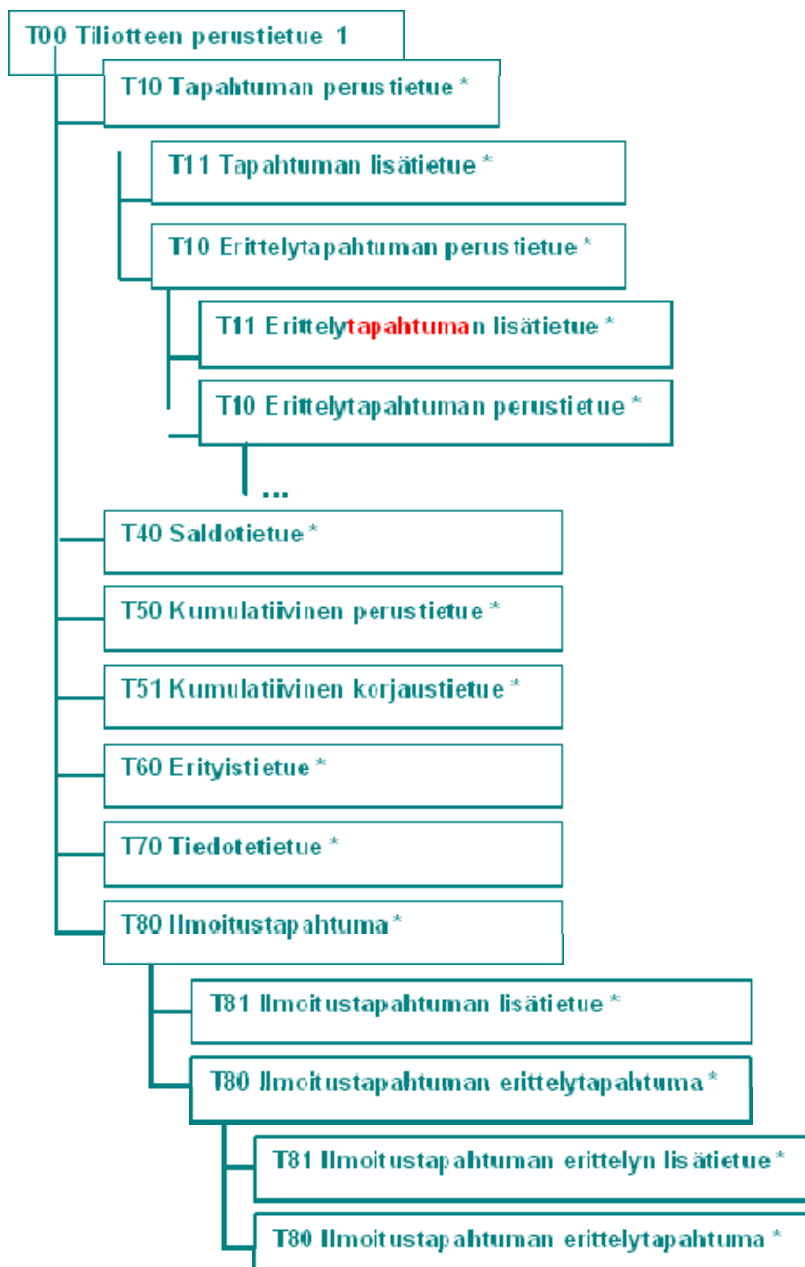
T00 Tiliotteen perustietue 1

T10 Tapahtuman perustietue *

T11 Tapahtuman lisätietue *

T10 Erittelytapahtuman perustietue *

T11 Erittelytapahtuman lisätietue *

T10 Erittelytapahtuman perustietue *

...

T40 Saldotietue *

T50 Kumulatiivinen perustietue *

T51 Kumulatiivinen korjaustietue *

T60 Erityistietue *

T70 Tiedotetietue *

T80 Ilmoitustapahtuma *

T81 Ilmoitustapahtuman lisätietue *

T80 Ilmoitustapahtuman erittelytapahtuma *

T81 Ilmoitustapahtuman erittelyn lisätietue *

T80 Ilmoitustapahtuman erittelytapahtuma *